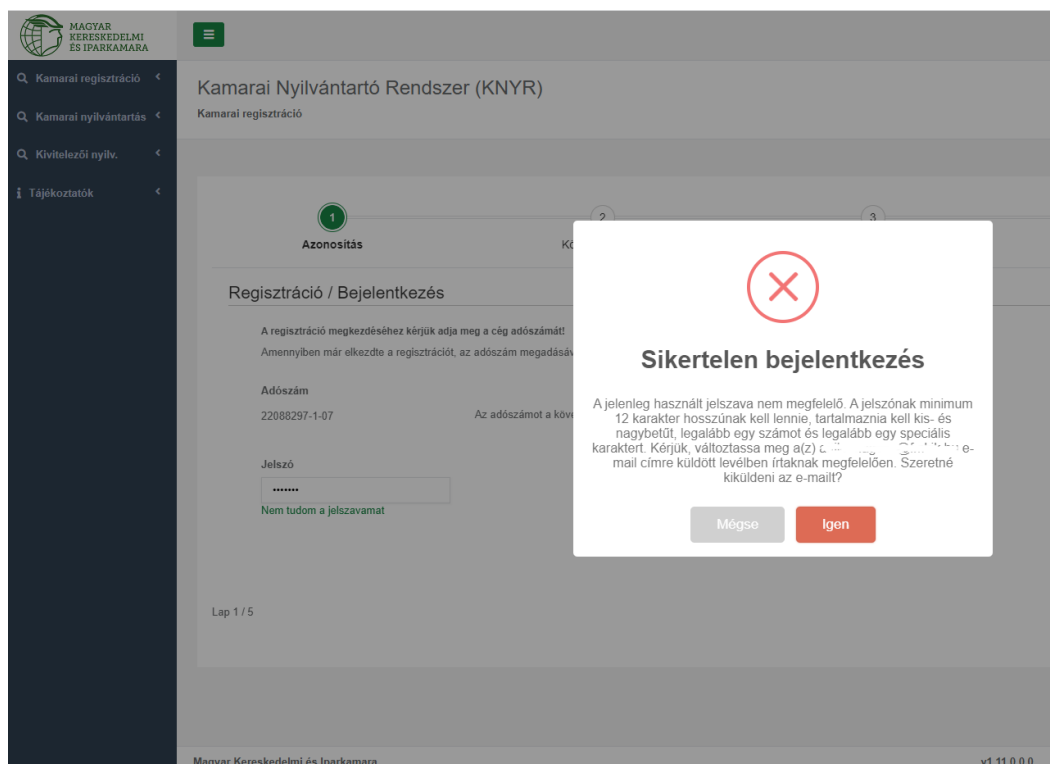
MAGYAR KERESKEDELMI ÉS IPARKAMARA

Kamarai regisztráció
Kamarai nyilvántartás
Kivitelezői nyilv.
Tájékoztatók

Kamarai Nyilvántartó Rendszer (KNYR)
Kamarai regisztráció

1
Azonosítás
2
Kö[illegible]
3

Regisztráció / Bejelentkezés

A regisztráció megkezdéséhez kérjük adja meg a cég adószámát!
Amennyiben már elkezdte a regisztrációt, az adószám megadásá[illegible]

Adószám
22088297-1-07
Az adószámot a köv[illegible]

Jelszó
•••••••
Nem tudom a jelszavamat

Lap 1 / 5

Sikertelen bejelentkezés

A jelenleg használt jelszava nem megfelelő. A jelszónak minimum 12 karakter hosszúnak kell lennie, tartalmaznia kell kis- és nagybetűt, legalább egy számot és legalább egy speciális karaktert. Kérjük, változtassa meg a(z) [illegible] e-mail címre küldött levélben írtaknak megfelelően. Szeretné kiküldeni az e-mailt?

Mégse
Igen

Magyar Kereskedelmi és Iparkamara
v1.11.0.0.0